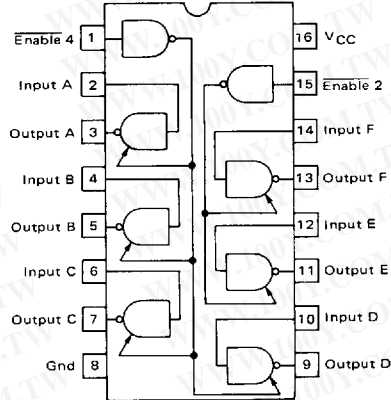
$\overline{\text{Enable}}$ 4 1
Input A 2
Output A 3
Input B 4
Output B 5
Input C 6
Output C 7
Gnd 8
16 $V_{CC}$
15 $\overline{\text{Enable}}$ 2
14 Input F
13 Output F
12 Input E
11 Output E
10 Input D
9 Output D
WWW.100Y.COM.TW